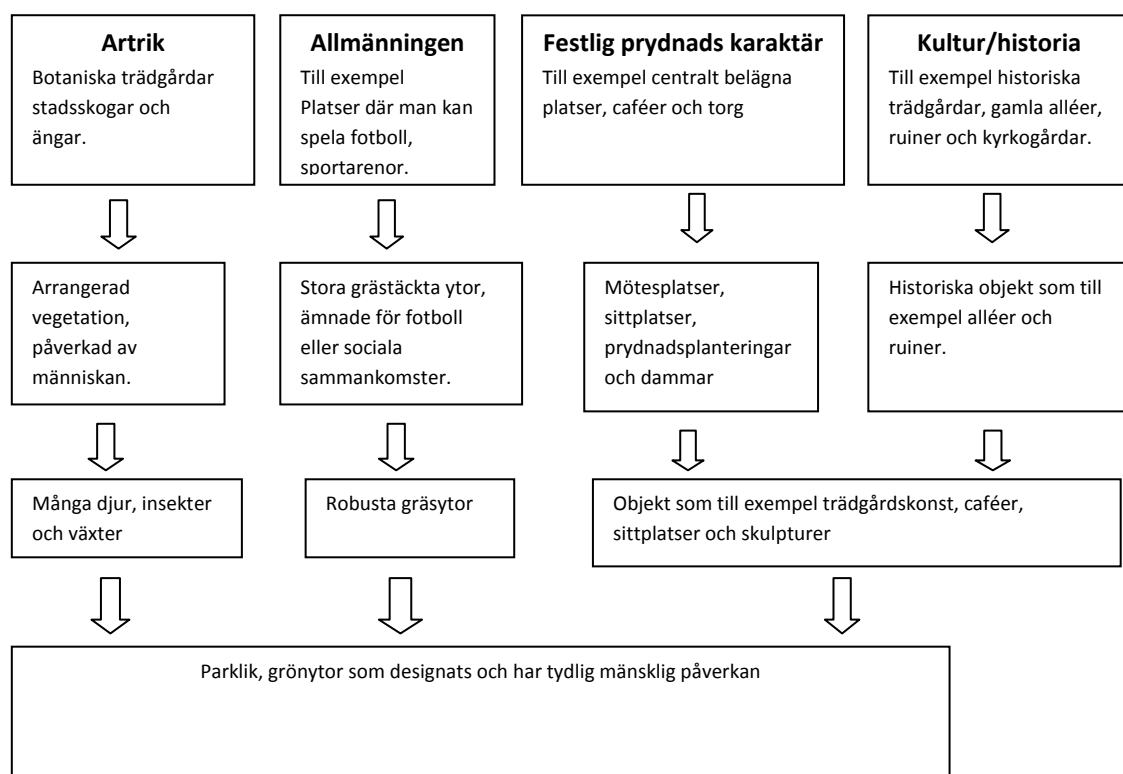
**Artrik**
Botaniska trädgårdar stadsskogar och ängar.

**Allmänningen**
Till exempel
Platser där man kan spela fotboll, sportarenor.

**Festlig prydnads karaktär**
Till exempel centralt belägna platser, caféer och torg

**Kultur/historia**
Till exempel historiska trädgårdar, gamla alléer, ruiner och kyrkogårdar.

Arrangerad vegetation, påverkad av människan.

Stora grästäckta ytor, ämnade för fotboll eller sociala sammankomster.

Mötesplatser, sittplatser, prydnadsplanteringar och dammar

Historiska objekt som till exempel alléer och ruiner.

Många djur, insekter och växter

Robusta gräsytor

Objekt som till exempel trädgårdskonst, caféer, sittplatser och skulpturer

Parklik, grönytor som designats och har tydlig mänsklig påverkan